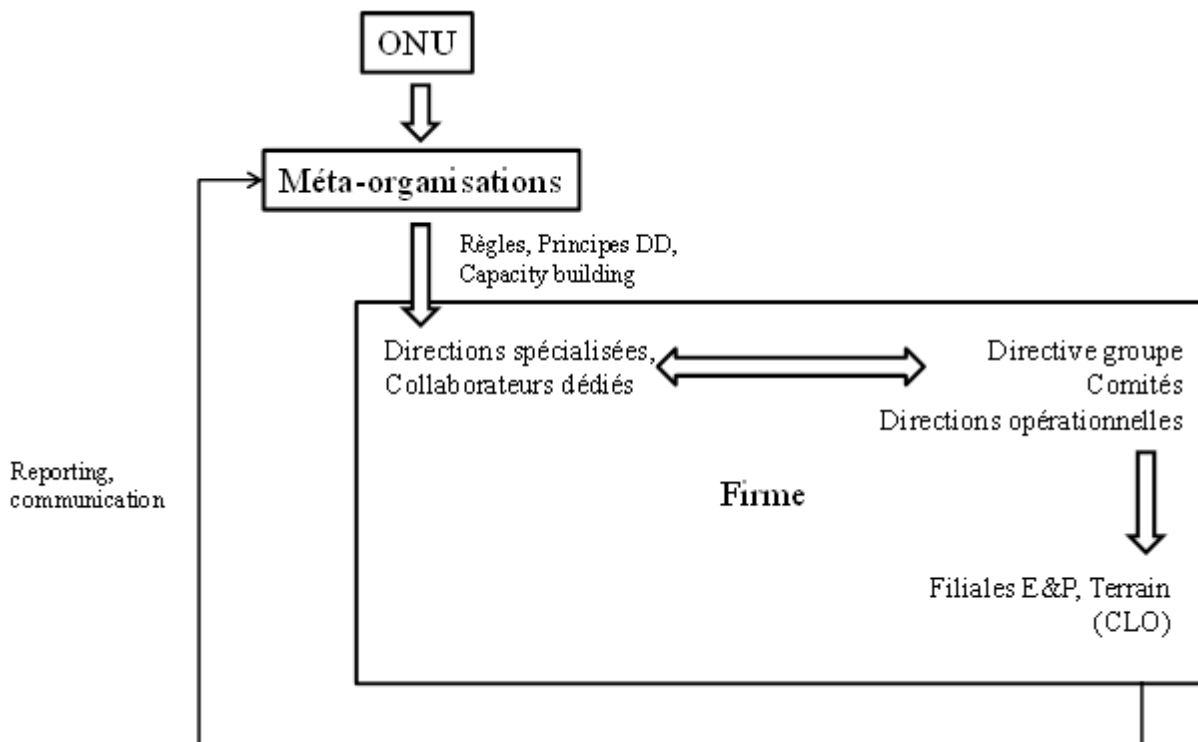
ONU

Méta-organisations

Règles, Principes DD, Capacity building

Directions spécialisées, Collaborateurs dédiés

Directive groupe
Comités
Directions opérationnelles

Reporting, communication

Firme

Filiales E&P, Terrain (CLO)